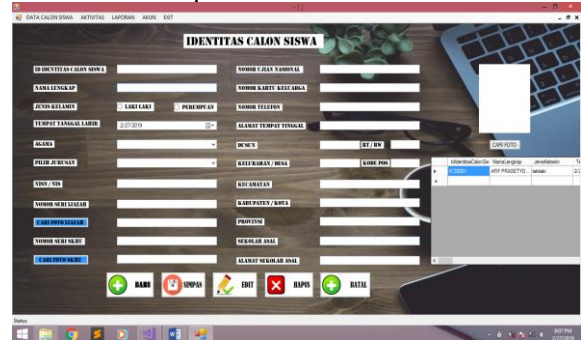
DATA CALON SISWA AKTIVITAS LAPORAN AKUN EXIT

IDENTITAS CALON SISWA

ID IDENTITAS CALON SISWA
NAMA LENGKAP
JENIS KELAMIN LAKI LAKI PEREMPUAN
TEMPAT TANGGAL LAHIR 2/27/2019
AGAMA
PILIH JURUSAN
NISN / NIS
NOMOR SERI IJAZAH
CARI FOTO IJAZAH
NOMOR SERI SKHU
CARI FOTO SKHU

NOMOR UJIAN NASIONAL
NOMOR KARTU KELUARGA
NOMOR TELEFON
ALAMAT TEMPAT TINGGAL
DUSUN RT / RW
KELURAHAN / DESA KODE POS
KECAMATAN
KABUPATEN / KOTA
PROVINSI
SEKOLAH ASAL
ALAMAT SEKOLAH ASAL

CARI FOTO

| | IdIdentitasCalonSis | NamaLengkap | JenisKelamin | Te |
|---|---|---|---|---|
| ▸ | ICS0001 | ARY PRASETYO... | laki laki | 2/ |
| * | | | | |

BARU SIMPAN EDIT HAPUS BATAL

Status

3:07 PM 2/27/2019